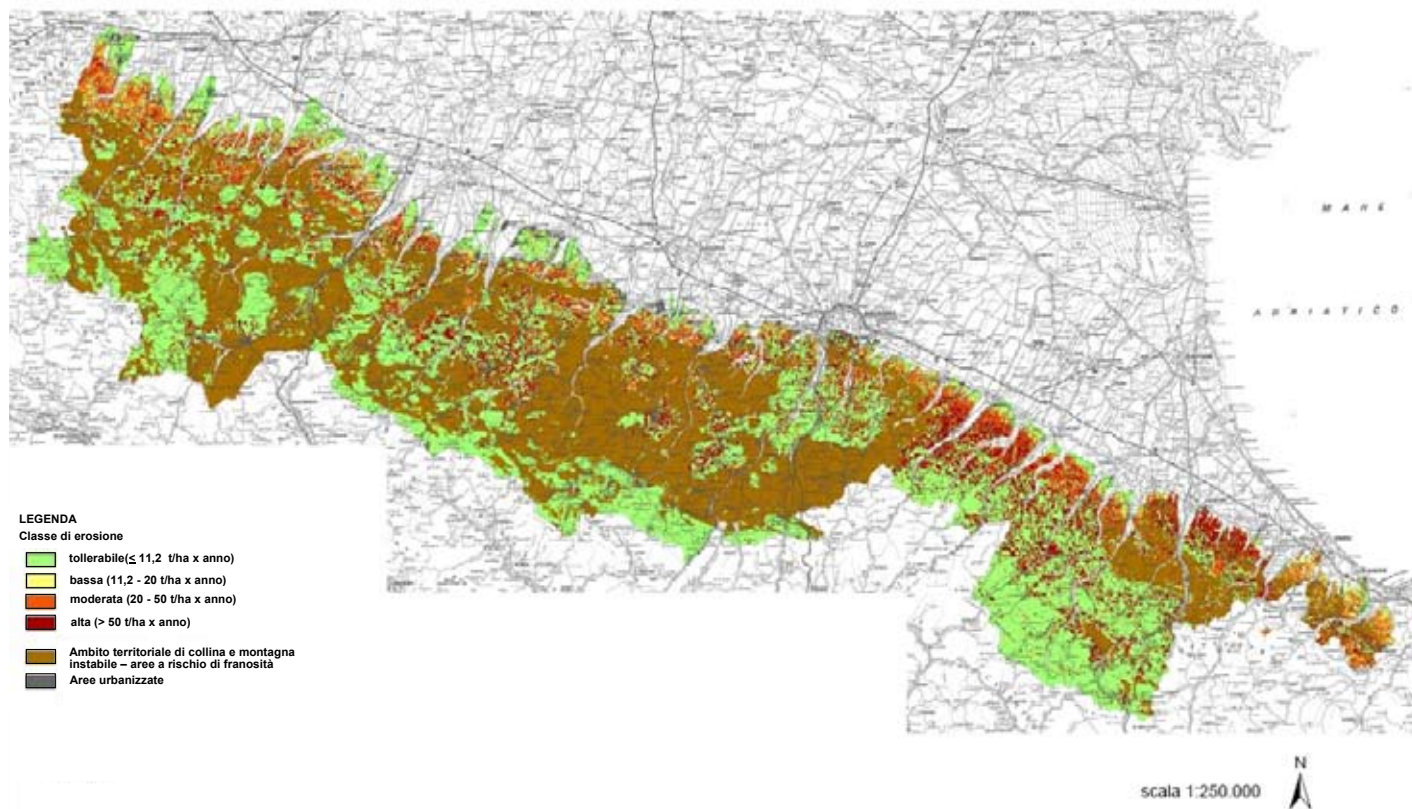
M A R E

A D R I A T I C O

LEGENDA
Classe di erosione

tollerabile($\leq$ 11,2 t/ha x anno)

bassa (11,2 - 20 t/ha x anno)

moderata (20 - 50 t/ha x anno)

alta (> 50 t/ha x anno)

Ambito territoriale di collina e montagna instabile – aree a rischio di franosità

Aree urbanizzate

N

scala 1:250.000